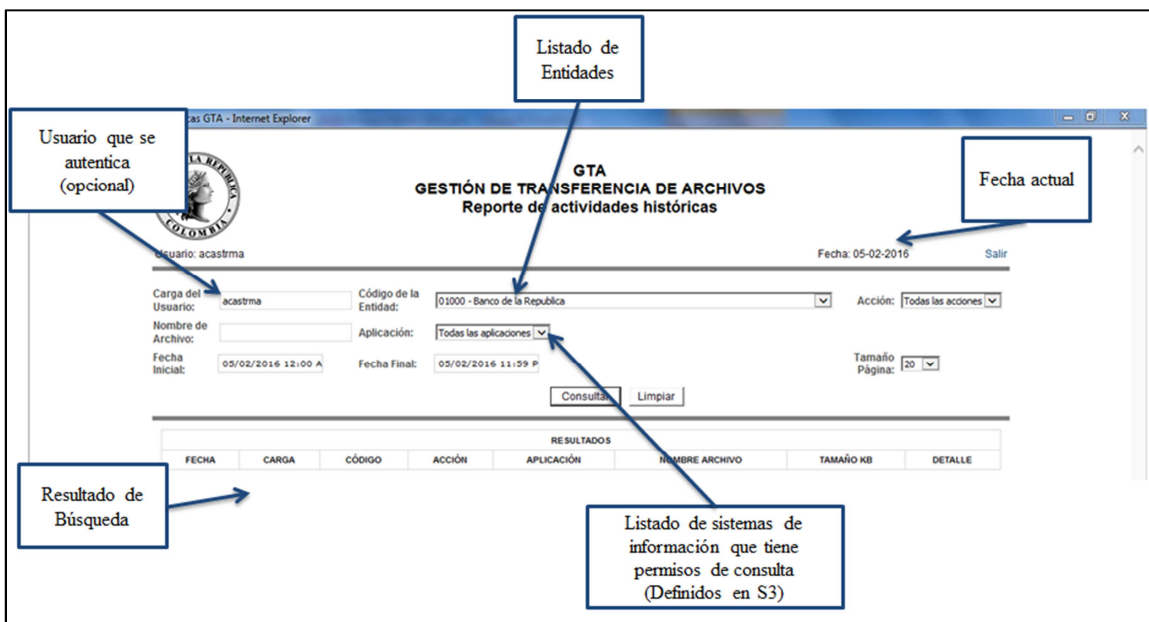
Listado de Entidades

Usuario que se autentica (opcional)

cas GTA - Internet Explorer

LA REPUBLICA COLOMBIA

GTA
GESTIÓN DE TRANSFERENCIA DE ARCHIVOS
Reporte de actividades históricas

Fecha actual

Usuario: acastrma

Fecha: 05-02-2016

Salir

Carga del Usuario: acastrma

Código de la Entidad: 01000 - Banco de la Republica

Acción: Todas las acciones

Nombre de Archivo:

Aplicación: Todas las aplicaciones

Fecha Inicial: 05/02/2016 12:00 A

Fecha Final: 05/02/2016 11:59 P

Tamaño Página: 20

Consultar

Limpiar

RESULTADOS

| FECHA | CARGA | CÓDIGO | ACCIÓN | APLICACIÓN | NOMBRE ARCHIVO | TAMAÑO KB | DETALLE |
|---|---|---|---|---|---|---|---|

Resultado de Búsqueda

Listado de sistemas de información que tiene permisos de consulta (Definidos en S3)